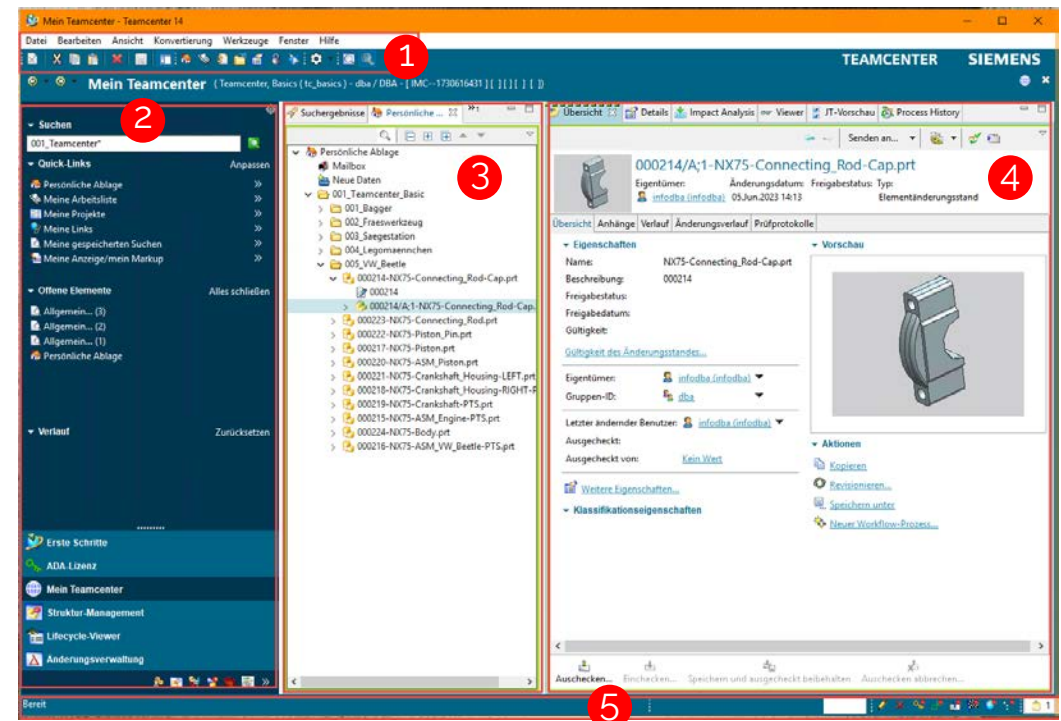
Mein Teamcenter - Teamcenter 14

Datei Bearbeiten Ansicht Konvertierung Werkzeuge Fenster Hilfe

1

TEAMCENTER SIEMENS

Mein Teamcenter ( Teamcenter, Basics ( tc_basics ) - dba / DBA - [ IMC--1730616431 ] [ ] [ ] [ ] [ ] )

2

Suchen
001_Teamcenter*

Quick-Links Anpassen
Persönliche Ablage
Meine Arbeitsliste
Meine Projekte
Meine Links
Meine gespeicherten Suchen
Meine Anzeige/mein Markup

Offene Elemente Alles schließen
Allgemein... (3)
Allgemein... (2)
Allgemein... (1)
Persönliche Ablage

Verlauf Zurücksetzen

Erste Schritte
ADA-Lizenz
Mein Teamcenter
Struktur-Management
Lifecycle-Viewer
Änderungsverwaltung

Suchergebnisse Persönliche ...

3

Persönliche Ablage
Mailbox
Neue Daten
001_Teamcenter_Basic
001_Bagger
002_Fraeswerkzeug
003_Saegestation
004_Legomaennchen
005_VW_Beetle
000214-NX75-Connecting_Rod-Cap.prt
000214
000214/A;1-NX75-Connecting_Rod-Cap.
000223-NX75-Connecting_Rod.prt
000222-NX75-Piston_Pin.prt
000217-NX75-Piston.prt
000220-NX75-ASM_Piston.prt
000221-NX75-Crankshaft_Housing-LEFT.prt
000218-NX75-Crankshaft_Housing-RIGHT-P
000219-NX75-Crankshaft-PTS.prt
000215-NX75-ASM_Engine-PTS.prt
000224-NX75-Body.prt
000216-NX75-ASM_VW_Beetle-PTS.prt

Übersicht Details Impact Analysis Viewer JT-Vorschau Process History

Senden an...

000214/A;1-NX75-Connecting_Rod-Cap.prt

4

Eigentümer: Änderungsdatum: Freigabestatus: Typ:
infodba (infodba) 05.Jun.2023 14:13 Elementänderungsstand

Übersicht Anhänge Verlauf Änderungsverlauf Prüfprotokolle

Eigenschaften
Name: NX75-Connecting_Rod-Cap.prt
Beschreibung: 000214
Freigabestatus:
Freigabedatum:
Gültigkeit:
Gültigkeit des Änderungsstandes...
Eigentümer: infodba (infodba)
Gruppen-ID: dba
Letzter ändernder Benutzer: infodba (infodba)
Ausgecheckt:
Ausgecheckt von: Kein Wert
Weitere Eigenschaften...
Klassifikationseigenschaften

Vorschau

Aktionen
Kopieren
Revisionieren...
Speichern unter
Neuer Workflow-Prozess...

Auschecken... Einchecken... Speichern und ausgecheckt beibehalten Auschecken abbrechen...

Bereit

5

1